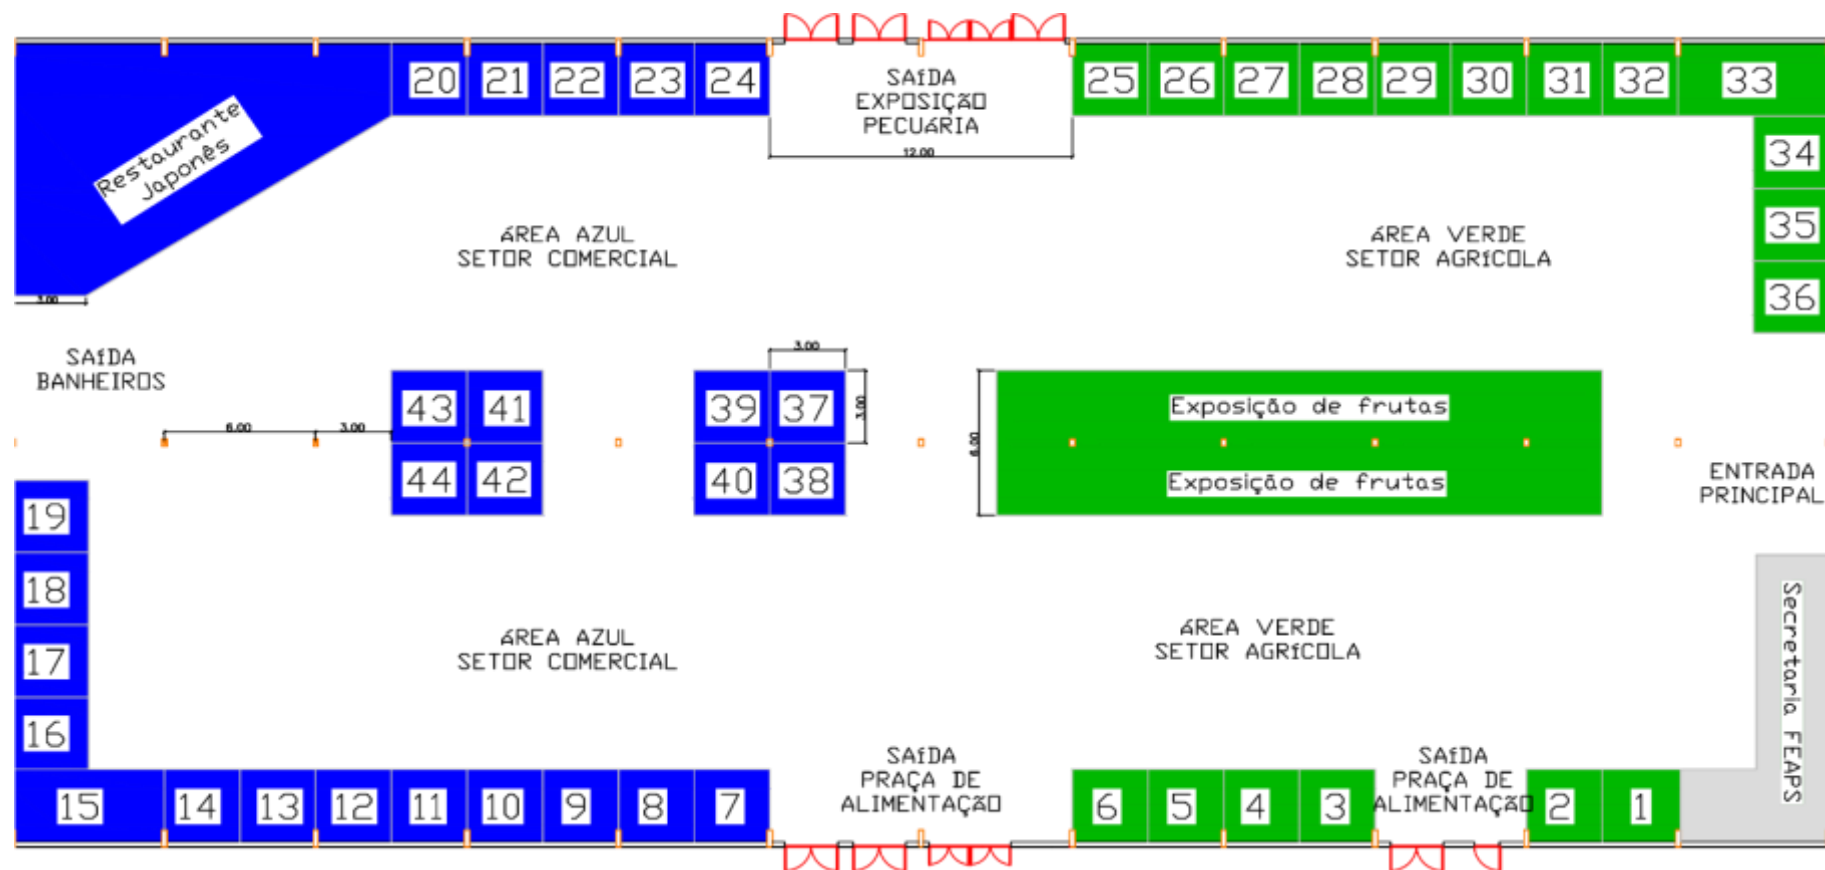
20 21 22 23 24

SAÍDA EXPOSIÇÃO PECUÁRIA

12.00

25 26 27 28 29 30 31 32 33

Restaurante Japonês

34

35

36

ÁREA AZUL SETOR COMERCIAL

ÁREA VERDE SETOR AGRÍCOLA

3.00

SAÍDA BANHEIROS

3.00

6.00 3.00

43 41

44 42

39 37

40 38

3.00

6.00

Exposição de frutas

Exposição de frutas

ENTRADA PRINCIPAL

19

18

17

16

ÁREA AZUL SETOR COMERCIAL

ÁREA VERDE SETOR AGRÍCOLA

Secretaria FEAPS

15 14 13 12 11 10 9 8 7

SAÍDA PRAÇA DE ALIMENTAÇÃO

6 5 4 3

SAÍDA PRAÇA DE ALIMENTAÇÃO

2 1